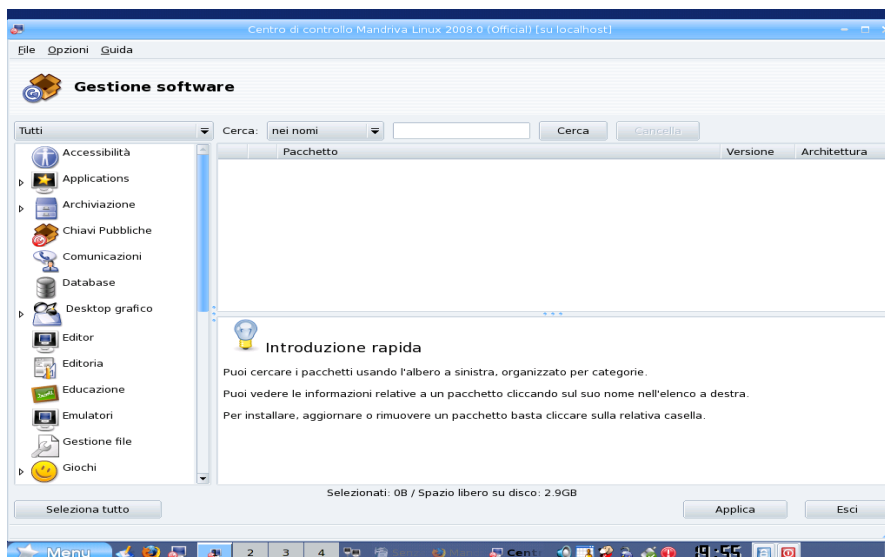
Centro di controllo Mandriva Linux 2008.0 (Official) [su localhost]

File Opzioni Guida

Gestione software

Tutti

Cerca: nei nomi

Cerca

Cancella

Accessibilità
Applications
Archiviazione
Chiavi Pubbliche
Comunicazioni
Database
Desktop grafico
Editor
Editoria
Educazione
Emulatori
Gestione file
Giochi

| Pacchetto | Versione | Architettura |
|---|---|---|

Introduzione rapida

Puoi cercare i pacchetti usando l'albero a sinistra, organizzato per categorie.

Puoi vedere le informazioni relative a un pacchetto cliccando sul suo nome nell'elenco a destra.

Per installare, aggiornare o rimuovere un pacchetto basta cliccare sulla relativa casella.

Selezionati: 0B / Spazio libero su disco: 2.9GB

Seleziona tutto

Applica

Esci

Menu

2

3

4

Cent

19:55